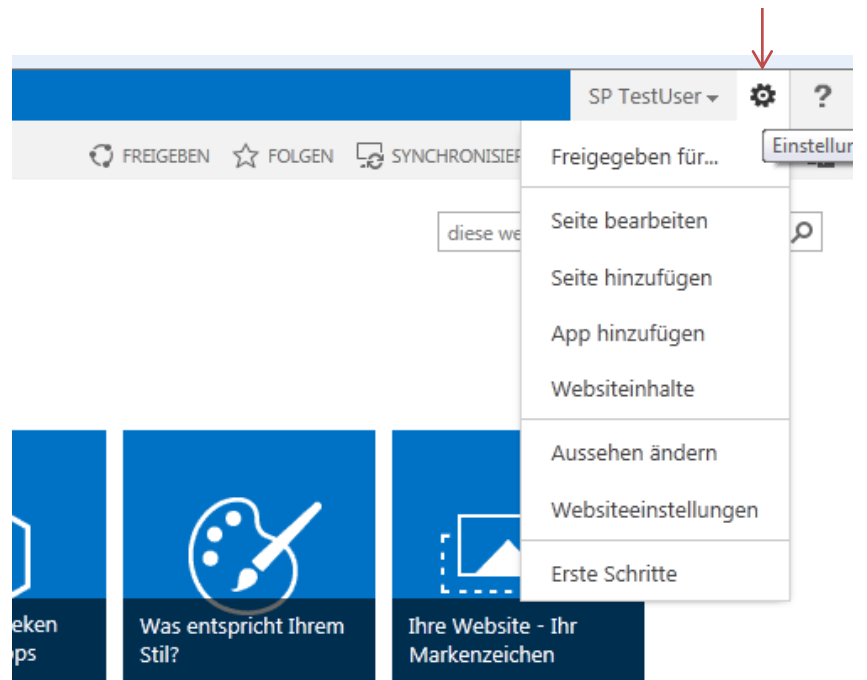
SP TestUser ▾

?

Einstellun

FREIGEBEN FOLGEN SYNCHRONISIEF

Freigegeben für...

Seite bearbeiten

Seite hinzufügen

App hinzufügen

Websiteinhalte

Aussehen ändern

Websiteeinstellungen

Erste Schritte

diese we

eken
ps

Was entspricht Ihrem Stil?

Ihre Website - Ihr Markenzeichen